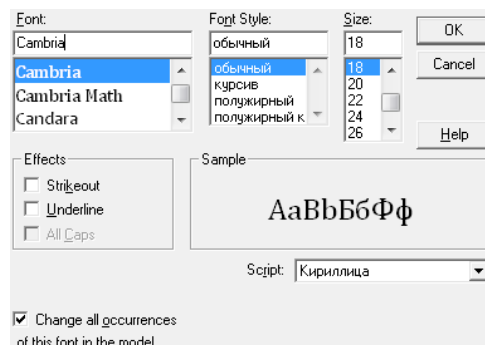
Font:
Cambria
Cambria
Cambria Math
Candara

Font Style:
обычный
обычный
курсив
полужирный
полужирный к

Size:
18
18
20
22
24
26

OK
Cancel
Help

Effects
Strikeout
Underline
All Caps

Sample
AaBbБбФф

Script: Кириллица

Change all occurrences of this font in the model